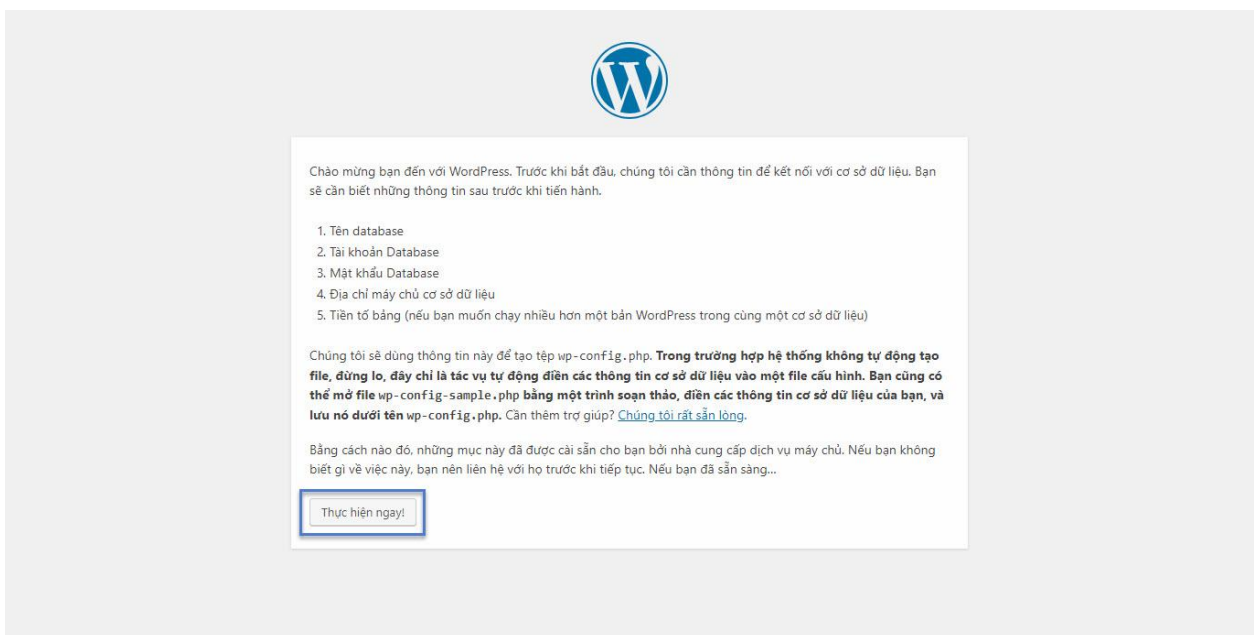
Chào mừng bạn đến với WordPress. Trước khi bắt đầu, chúng tôi cần thông tin để kết nối với cơ sở dữ liệu. Bạn sẽ cần biết những thông tin sau trước khi tiến hành.

1. Tên database
2. Tài khoản Database
3. Mật khẩu Database
4. Địa chỉ máy chủ cơ sở dữ liệu
5. Tiền tố bảng (nếu bạn muốn chạy nhiều hơn một bản WordPress trong cùng một cơ sở dữ liệu)

Chúng tôi sẽ dùng thông tin này để tạo tệp wp-config.php. **Trong trường hợp hệ thống không tự động tạo file, đừng lo, đây chỉ là tác vụ tự động điền các thông tin cơ sở dữ liệu vào một file cấu hình. Bạn cũng có thể mở file wp-config-sample.php bằng một trình soạn thảo, điền các thông tin cơ sở dữ liệu của bạn, và lưu nó dưới tên wp-config.php.** Cần thêm trợ giúp? Chúng tôi rất sẵn lòng.

Bằng cách nào đó, những mục này đã được cài sẵn cho bạn bởi nhà cung cấp dịch vụ máy chủ. Nếu bạn không biết gì về việc này, bạn nên liên hệ với họ trước khi tiếp tục. Nếu bạn đã sẵn sàng...

Thực hiện ngay!